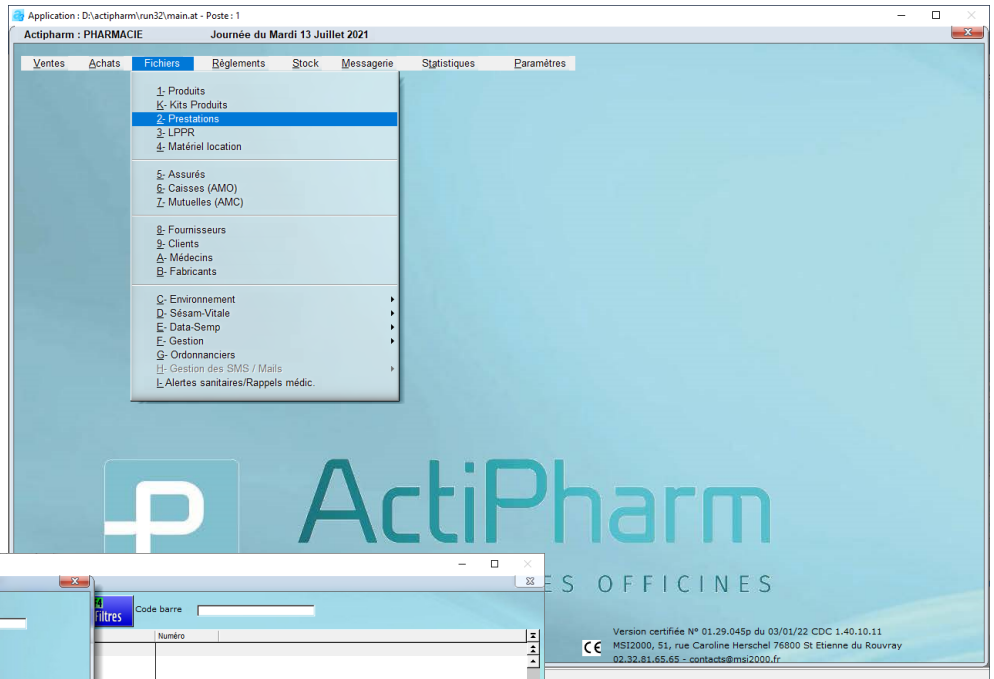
Application : D:\actipharm\run32\main.at - Poste : 1

Actipharm : PHARMACIE    Journée du Mardi 13 Juillet 2021

Ventes  Achats  Fichiers  Réglements  Stock  Messagerie  Statistiques  Paramètres

1- Produits
K- Kits Produits
2- Prestations
3- LPPR
4- Matériel location

5- Assurés
6- Caisses (AMO)
7- Mutuelles (AMC)

8- Fournisseurs
9- Clients
A- Médecins
B- Fabricants

C- Environnement
D- Sésam-Vitale
E- Data-Semp
F- Gestion
G- Ordonnanciers
H- Gestion des SMS / Mails
I- Alertes sanitaires/Rappels médic.

ActiPharm
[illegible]ES OFFICINES

Filtres  Code barre
Numéro

Version certifiée N° 01.29.045p du 03/01/22 CDC 1.40.10.11
MSI2000, 51, rue Caroline Herschel 76800 St Etienne du Rouvray
02.32.81.65.65 - contacts@msi2000.fr